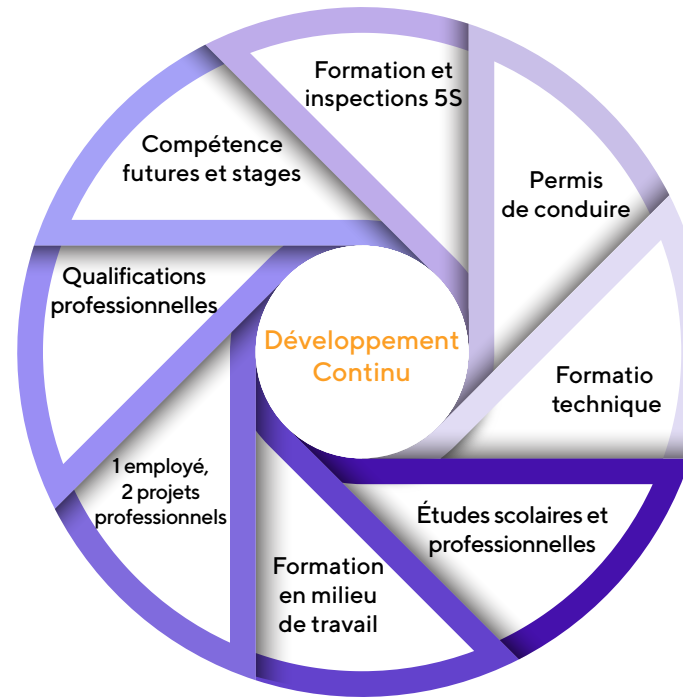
Formation et inspections 5S

Permis de conduire

Formatio technique

Études scolaires et professionnelles

Formation en milieu de travail

1 employé, 2 projets professionnels

Qualifications professionnelles

Compétence futures et stages

Développement Continu